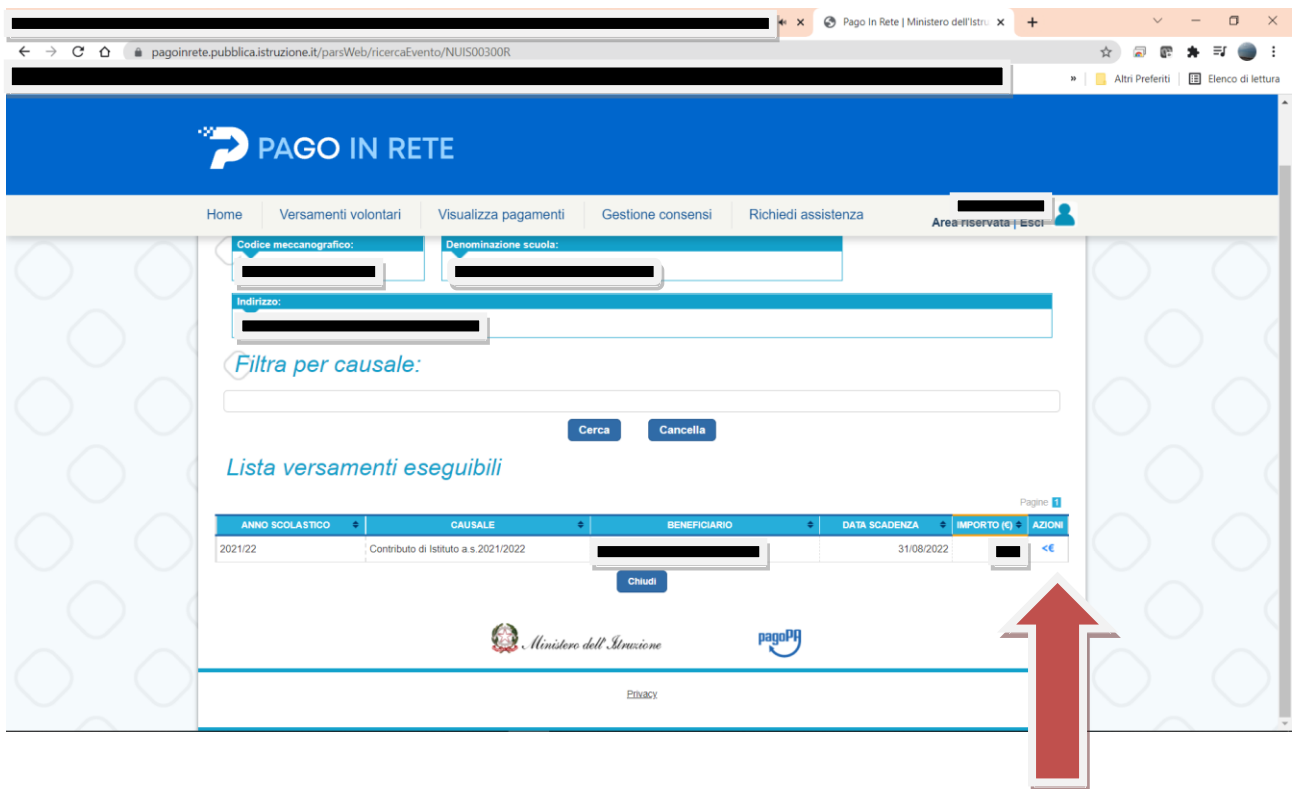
Pago In Rete | Ministero dell'Istru
pagoinrete.pubblica.istruzione.it/parsWeb/ricercaEvento/NUIS00300R
» Altri Preferiti Elenco di lettura

PAGO IN RETE

Home Versamenti volontari Visualizza pagamenti Gestione consensi Richiedi assistenza
Area riservata | Esci

Codice meccanografico:
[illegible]
Denominazione scuola:
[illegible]
Indirizzo:
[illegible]

Filtra per causale:

Cerca Cancella

Lista versamenti eseguibili

Pagine 1

| ANNO SCOLASTICO | CAUSALE | BENEFICIARIO | DATA SCADENZA | IMPORTO (€) | AZIONI |
|---|---|---|---|---|---|
| 2021/22 | Contributo di Istituto a.s.2021/2022 | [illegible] | 31/08/2022 | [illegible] | <€ |

Chiudi

Ministero dell'Istruzione pagoPA

Privacy